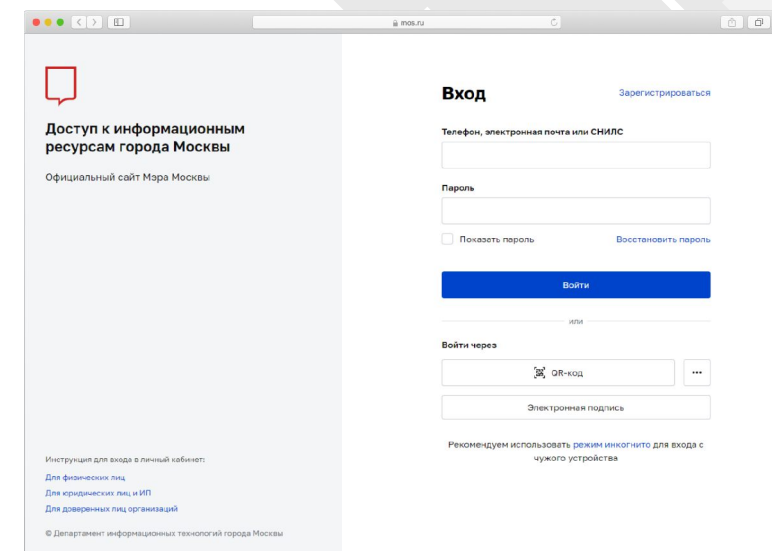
mos.ru

Доступ к информационным ресурсам города Москвы

Официальный сайт Мэра Москвы

Инструкция для входа в личный кабинет:

Для физических лиц

Для юридических лиц и ИП

Для доверенных лиц организаций

© Департамент информационных технологий города Москвы

Вход

Зарегистрироваться

Телефон, электронная почта или СНИЛС

Пароль

Показать пароль

Восстановить пароль

Войти

или

Войти через

QR-код

...

Электронная подпись

Рекомендуем использовать режим инкогнито для входа с чужого устройства